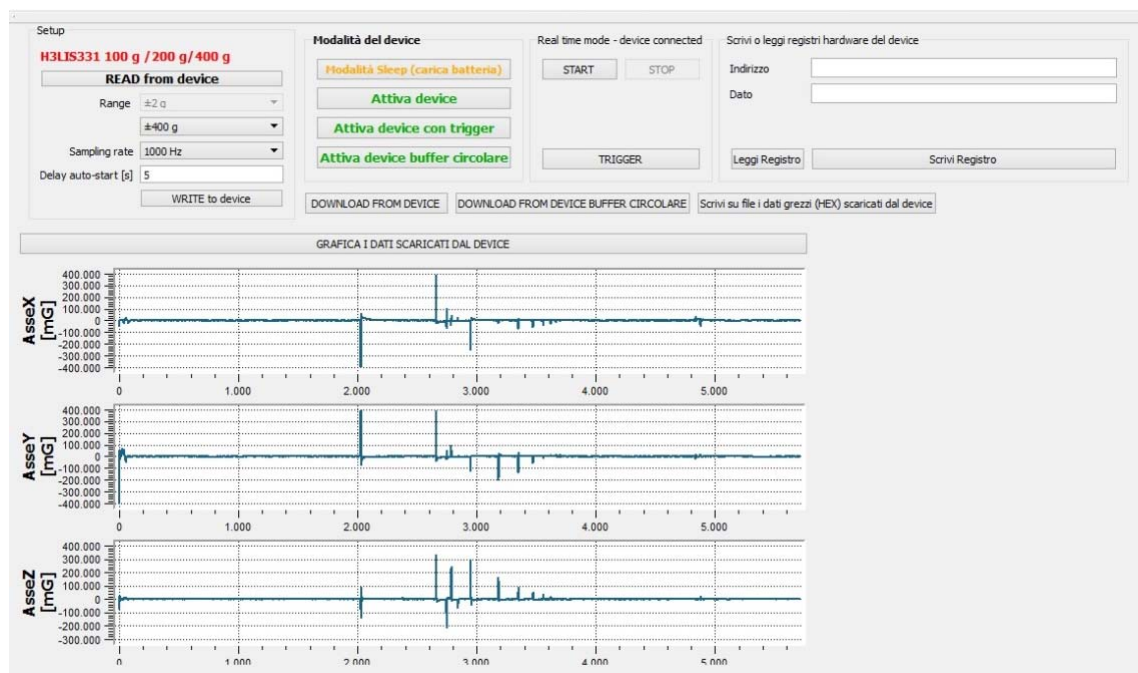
Setup

H3LIS331 100 g / 200 g / 400 g

READ from device

Range ±2 g

±400 g

Sampling rate 1000 Hz

Delay auto-start [s] 5

WRITE to device

Modalità del device

Modalità Sleep (carica batteria)

Attiva device

Attiva device con trigger

Attiva device buffer circolare

Real time mode - device connected

START

STOP

TRIGGER

Scrivi o leggi registri hardware del device

Indirizzo

Dato

Leggi Registro

Scrivi Registro

DOWNLOAD FROM DEVICE

DOWNLOAD FROM DEVICE BUFFER CIRCOLARE

Scrivi su file i dati grezzi (HEX) scaricati dal device

GRAFICA I DATI SCARICATI DAL DEVICE

AsseX [mG]
400.000
300.000
200.000
100.000
0
-100.000
-200.000
-300.000
-400.000
0 1.000 2.000 3.000 4.000 5.000

AsseY [mG]
400.000
300.000
200.000
100.000
0
-100.000
-200.000
-300.000
-400.000
0 1.000 2.000 3.000 4.000 5.000

AsseZ [mG]
400.000
300.000
200.000
100.000
0
-100.000
-200.000
-300.000
0 1.000 2.000 3.000 4.000 5.000